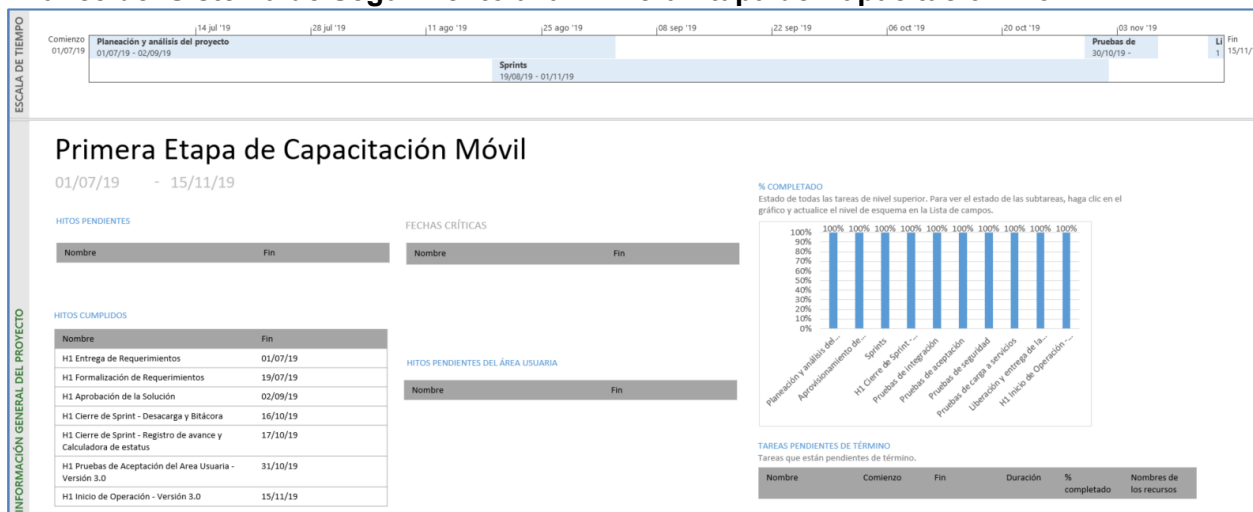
ESCALA DE TIEMPO

Comienzo 01/07/19 | 14 jul '19 | 28 jul '19 | 11 ago '19 | 25 ago '19 | 08 sep '19 | 22 sep '19 | 06 oct '19 | 20 oct '19 | 03 nov '19 | Fin 15/11/

Planeación y análisis del proyecto
01/07/19 - 02/09/19

Sprints
19/08/19 - 01/11/19

Pruebas de
30/10/19 -

Li
1

INFORMACIÓN GENERAL DEL PROYECTO

Primera Etapa de Capacitación Móvil

01/07/19 - 15/11/19

HITOS PENDIENTES

| Nombre | Fin |
|---|---|

FECHAS CRÍTICAS

| Nombre | Fin |
|---|---|

% COMPLETADO
Estado de todas las tareas de nivel superior. Para ver el estado de las subtareas, haga clic en el gráfico y actualice el nivel de esquema en la Lista de campos.

100% 100% 100% 100% 100% 100% 100% 100% 100% 100%

100% 90% 80% 70% 60% 50% 40% 30% 20% 10% 0%

Planeación y análisis del... Aprovisionamiento de... Sprints H1 Cierre de Sprint -... Pruebas de integración Pruebas de aceptación Pruebas de seguridad Pruebas de carga a servicios Liberación y entrega de la... H1 Inicio de Operación -...

HITOS CUMPLIDOS

| Nombre | Fin |
|---|---|
| H1 Entrega de Requerimientos | 01/07/19 |
| H1 Formalización de Requerimientos | 19/07/19 |
| H1 Aprobación de la Solución | 02/09/19 |
| H1 Cierre de Sprint - Desacarga y Bitácora | 16/10/19 |
| H1 Cierre de Sprint - Registro de avance y Calculadora de estatus | 17/10/19 |
| H1 Pruebas de Aceptación del Area Usuaria - Versión 3.0 | 31/10/19 |
| H1 Inicio de Operación - Versión 3.0 | 15/11/19 |

HITOS PENDIENTES DEL ÁREA USUARIA

| Nombre | Fin |
|---|---|

TAREAS PENDIENTES DE TÉRMINO
Tareas que están pendientes de término.

| Nombre | Comienzo | Fin | Duración | % completado | Nombres de los recursos |
|---|---|---|---|---|---|